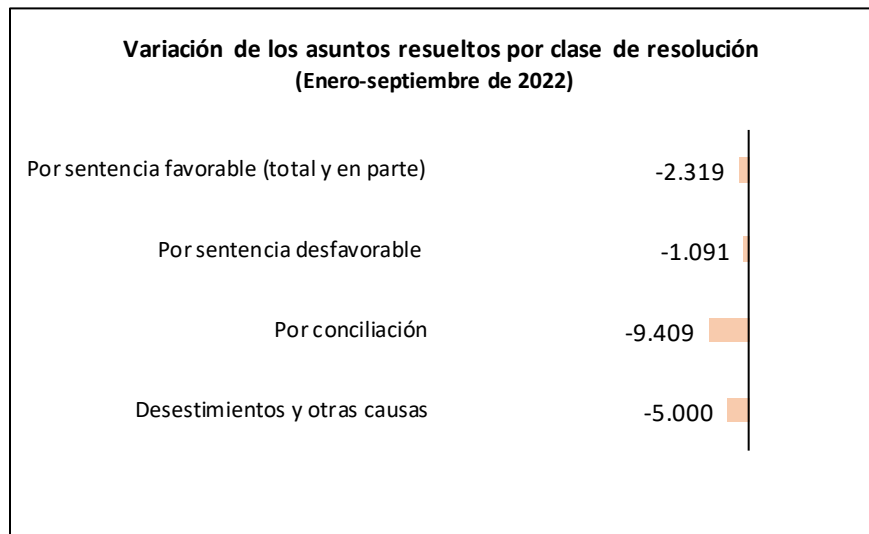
Variación de los asuntos resueltos por clase de resolución
(Enero-septiembre de 2022)

Por sentencia favorable (total y en parte) -2.319

Por sentencia desfavorable -1.091

Por conciliación -9.409

Desestimientos y otras causas -5.000